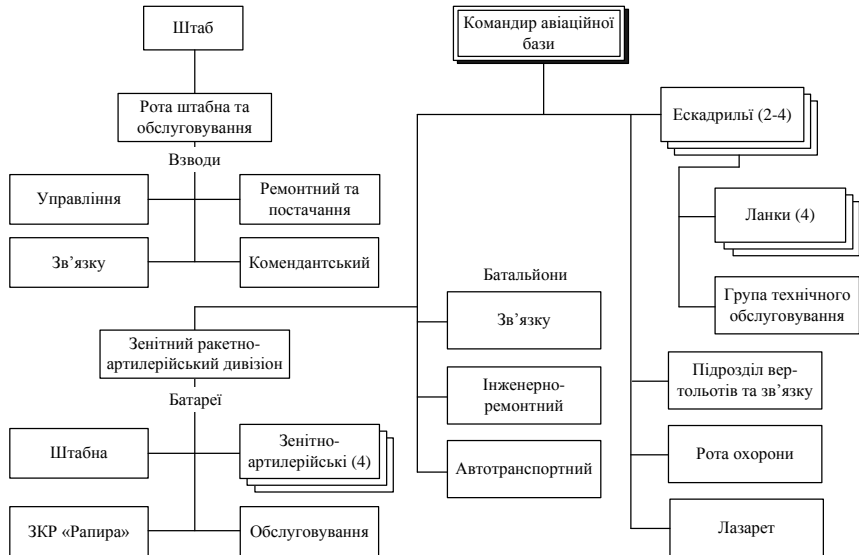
Штаб

Рота штабна та обслуговування

Взводи

Управління

Ремонтний та постачання

Зв'язку

Комендантський

Командир авіаційної бази

Ескадрильї (2-4)

Ланки (4)

Група технічного обслуговування

Батальйони

Зв'язку

Інженерно-ремонтний

Автотранспортний

Зенітний ракетно-артилерійський дивізіон

Батареї

Штабна

Зенітно-артилерійські (4)

ЗКР «Рапира»

Обслуговування

Підрозділ вертольотів та зв'язку

Рота охорони

Лазарет